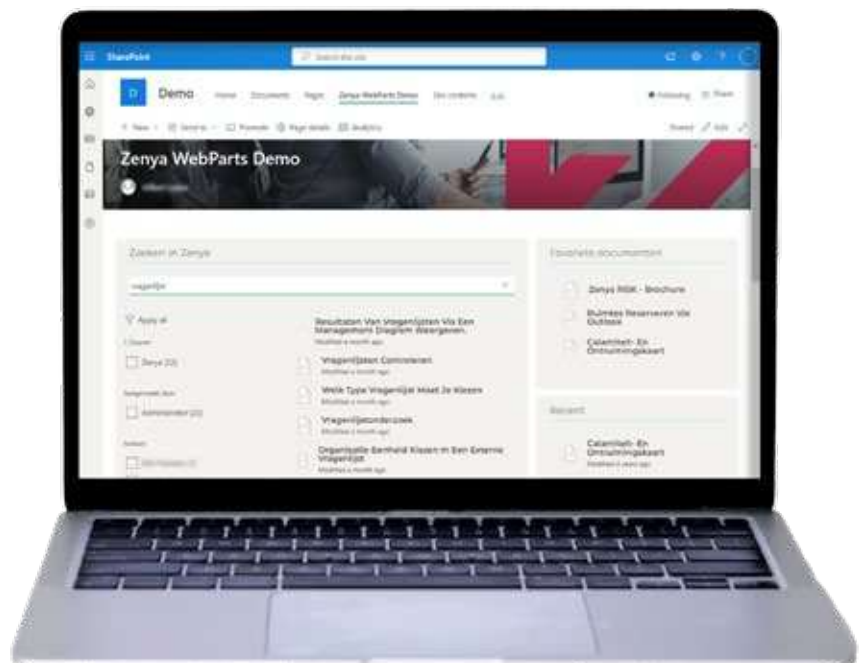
SharePoint

Search this site

D Demo Home Documents Pages Zenya WebParts Demo Site contents Edit

Following Share

+ New Send to Promote Page details Analytics

Shared Edit

Zenya WebParts Demo

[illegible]

Zoeken in Zenya

vragenlijst

Apply all

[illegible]

Zenya (22)

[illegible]

Administrator (22)

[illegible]

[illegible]

Resultaten Van Vragenlijsten Via Een Managementdiagram Diagram Weergeven

Modified a month ago

Vragenlijsten Controleren

Modified a month ago

Welk Type Vragenlijst Moet Je Kiezen

Modified a month ago

Vragenlijstonderzoek

Modified a month ago

Organisatie Eenheid Kiezen In Een Externe Vragenlijst

Modified a month ago

Favoriete documenten

Zenya RISK - Brochure

Ruimtes Reserveren Via Outlook

Calamiteit- En Ontruimingskaart

Recent

Calamiteit- En Ontruimingskaart

Modified 2 years ago